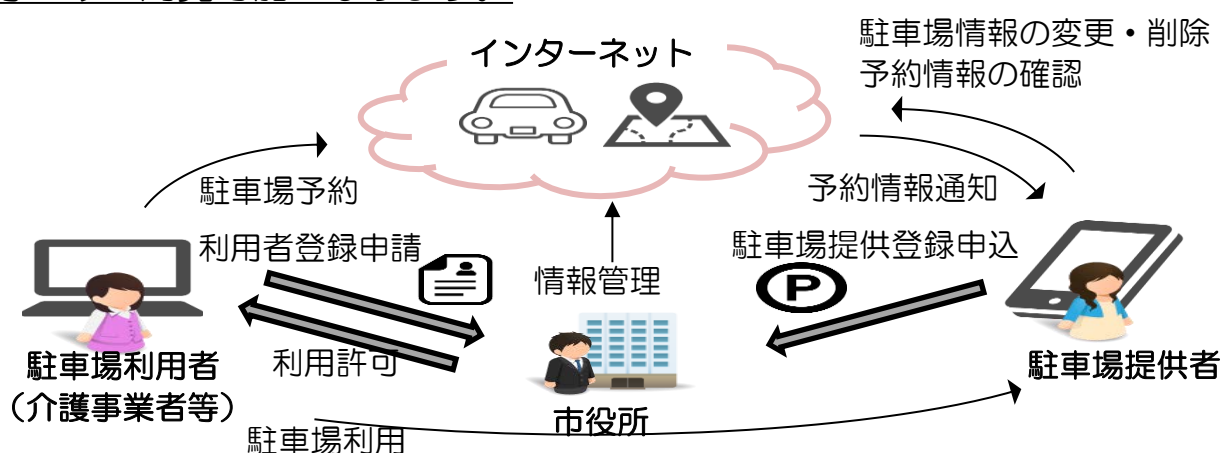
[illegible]

インターネット

駐車場情報の変更・削除
予約情報の確認

駐車場予約

予約情報通知

利用者登録申請

駐車場提供登録申込

情報管理

P

駐車場利用者
（介護事業者等）

利用許可

駐車場提供者

市役所

駐車場利用